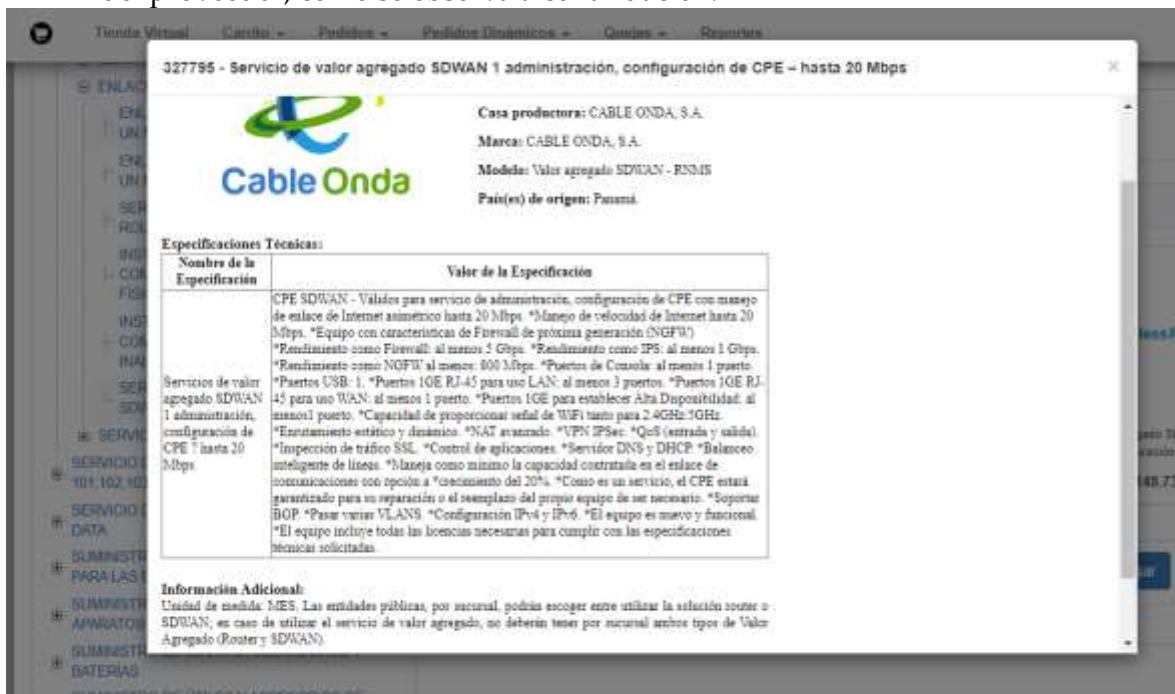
Tienda Virtual Carrito Pedidos Pedidos Dinámicos Quejas Reportes

327795 - Servicio de valor agregado SDWAN 1 administración, configuración de CPE – hasta 20 Mbps

×

Cable Onda

Casa productora: CABLE ONDA, S.A.

Marca: CABLE ONDA, S.A.

Modelo: Valor agregado SDWAN - RNMS

País(es) de origen: Panamá.

Especificaciones Técnicas:

| Nombre de la Especificación | Valor de la Especificación |
|---|---|
| Servicios de valor agregado SDWAN 1 administración, configuración de CPE ? hasta 20 Mbps | CPE SDWAN - Válidos para servicio de administración, configuración de CPE con manejo de enlace de Internet asimétrico hasta 20 Mbps. *Manejo de velocidad de Internet hasta 20 Mbps. *Equipo con características de Firewall de próxima generación (NGFW). *Rendimiento como Firewall: al menos 5 Gbps. *Rendimiento como IPS: al menos 1 Gbps. *Rendimiento como NGFW al menos: 800 Mbps. *Puertos de Consola: al menos 1 puerto. *Puertos USB: 1. *Puertos 1GE RJ-45 para uso LAN: al menos 3 puertos. *Puertos 1GE RJ-45 para uso WAN: al menos 1 puerto. *Puertos 1GE para establecer Alta Disponibilidad: al menos1 puerto. *Capacidad de proporcionar señal de WiFi tanto para 2.4GHz/5GHz. *Enrutamiento estático y dinámico. *NAT avanzado. *VPN IPSec. *QoS (entrada y salida). *Inspección de tráfico SSL. *Control de aplicaciones. *Servidor DNS y DHCP. *Balanceo inteligente de líneas. *Maneja como mínimo la capacidad contratada en el enlace de comunicaciones con opción a *crecimiento del 20%. *Como es un servicio, el CPE estará garantizado para su reparación o el reemplazo del propio equipo de ser necesario. *Soportar BGP. *Pasar varias VLANS. *Configuración IPv4 y IPv6. *El equipo es nuevo y funcional. *El equipo incluye todas las licencias necesarias para cumplir con las especificaciones técnicas solicitadas. |

Información Adicional:
Unidad de medida: MES. Las entidades públicas, por sucursal, podrán escoger entre utilizar la solución router o SDWAN; en caso de utilizar el servicio de valor agregado, no deberán tener por sucursal ambos tipos de Valor Agregado (Router y SDWAN).

ENLAC
SERVICIO
101,102,10
SERVICIO
DATA
SUMINISTR
PARA LAS
SUMINISTR
APARATOS
SUMINISTR
BATERIAS